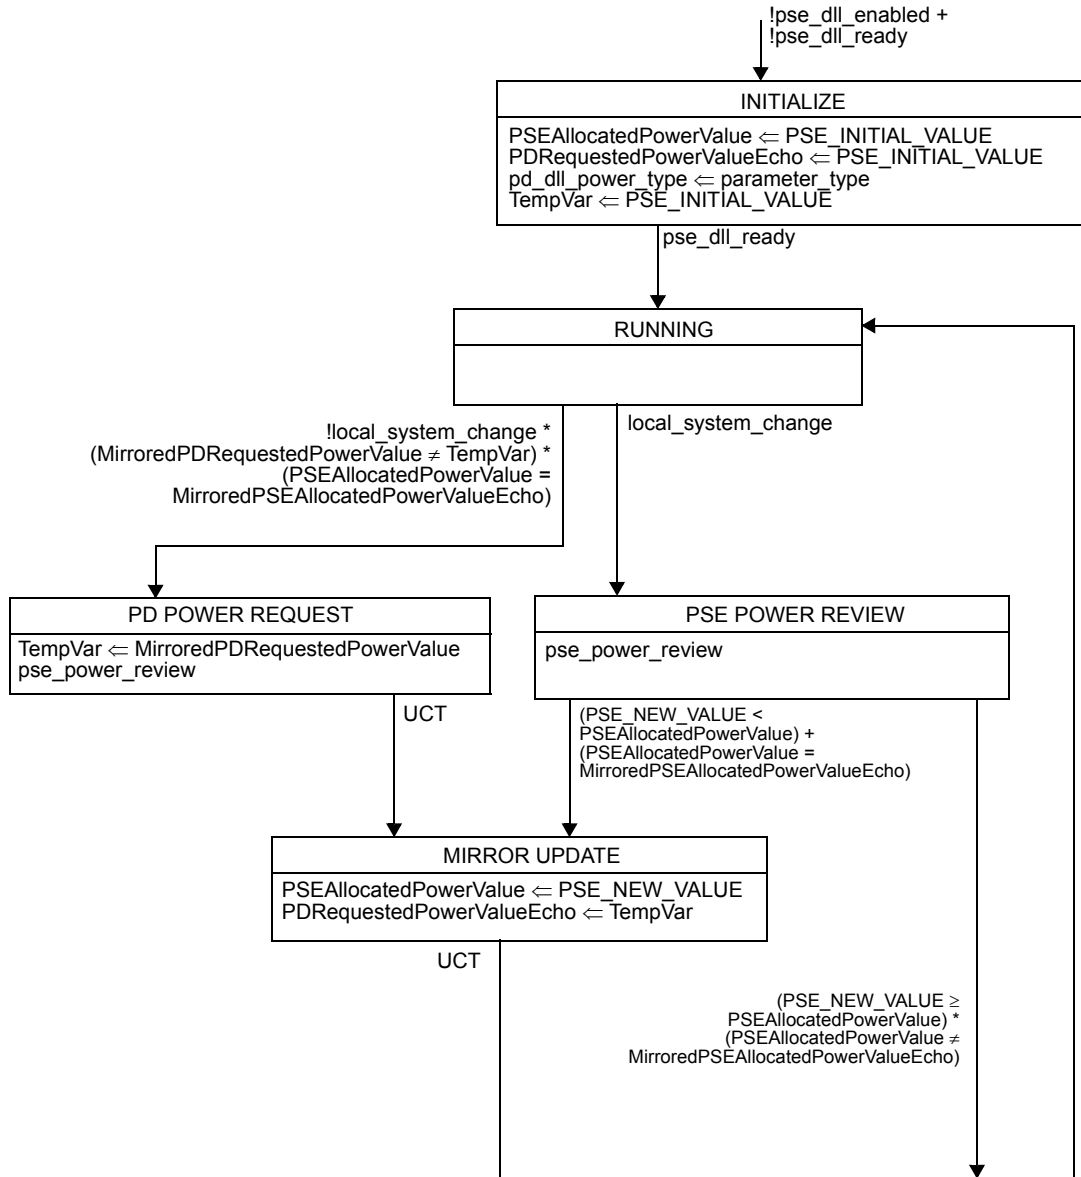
!pse_dll_enabled +
!pse_dll_ready

INITIALIZE

PSEAllocatedPowerValue $\Leftarrow$ PSE_INITIAL_VALUE
PDRequestedPowerValueEcho $\Leftarrow$ PSE_INITIAL_VALUE
pd_dll_power_type $\Leftarrow$ parameter_type
TempVar $\Leftarrow$ PSE_INITIAL_VALUE

pse_dll_ready

RUNNING

!local_system_change *
(MirroredPDRequestedPowerValue $\neq$ TempVar) *
(PSEAllocatedPowerValue =
MirroredPSEAllocatedPowerValueEcho)

local_system_change

PD POWER REQUEST

TempVar $\Leftarrow$ MirroredPDRequestedPowerValue
pse_power_review

PSE POWER REVIEW

pse_power_review

UCT

(PSE_NEW_VALUE <
PSEAllocatedPowerValue) +
(PSEAllocatedPowerValue =
MirroredPSEAllocatedPowerValueEcho)

MIRROR UPDATE

PSEAllocatedPowerValue $\Leftarrow$ PSE_NEW_VALUE
PDRequestedPowerValueEcho $\Leftarrow$ TempVar

UCT

(PSE_NEW_VALUE $\geq$
PSEAllocatedPowerValue) *
(PSEAllocatedPowerValue $\neq$
MirroredPSEAllocatedPowerValueEcho)